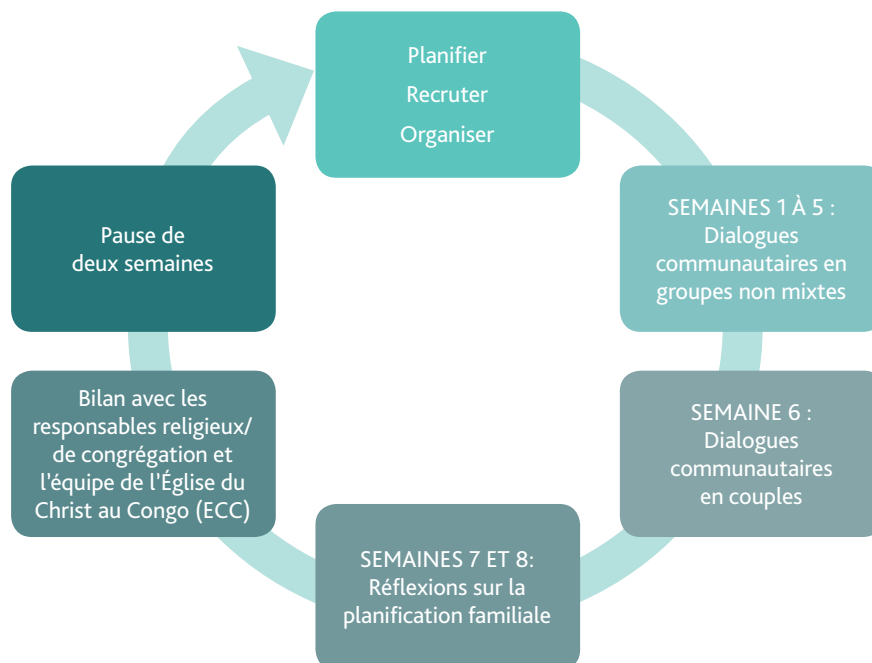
Planifier
Recruter
Organiser

SEMAINES 1 À 5 : Dialogues communautaires en groupes non mixtes

SEMAINE 6 : Dialogues communautaires en couples

SEMAINES 7 ET 8: Réflexions sur la planification familiale

Bilan avec les responsables religieux/ de congrégation et l'équipe de l'Église du Christ au Congo (ECC)

Pause de deux semaines